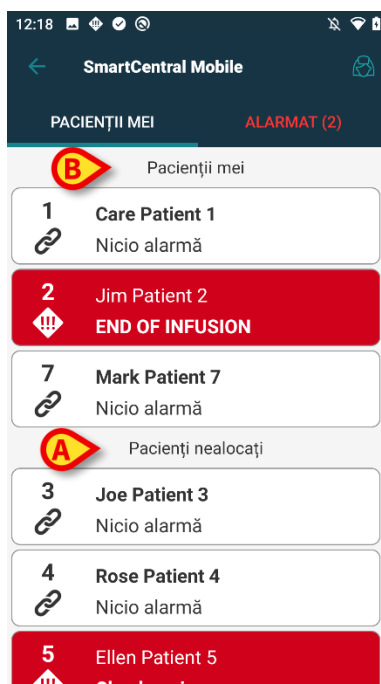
12:18

SmartCentral Mobile

PACIENȚII MEI

ALARMAT (2)

B

Pacienții mei

1

Care Patient 1

Nicio alarmă

2

Jim Patient 2

END OF INFUSION

7

Mark Patient 7

Nicio alarmă

A

Pacienți nealocați

3

Joe Patient 3

Nicio alarmă

4

Rose Patient 4

Nicio alarmă

5

Ellen Patient 5

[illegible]